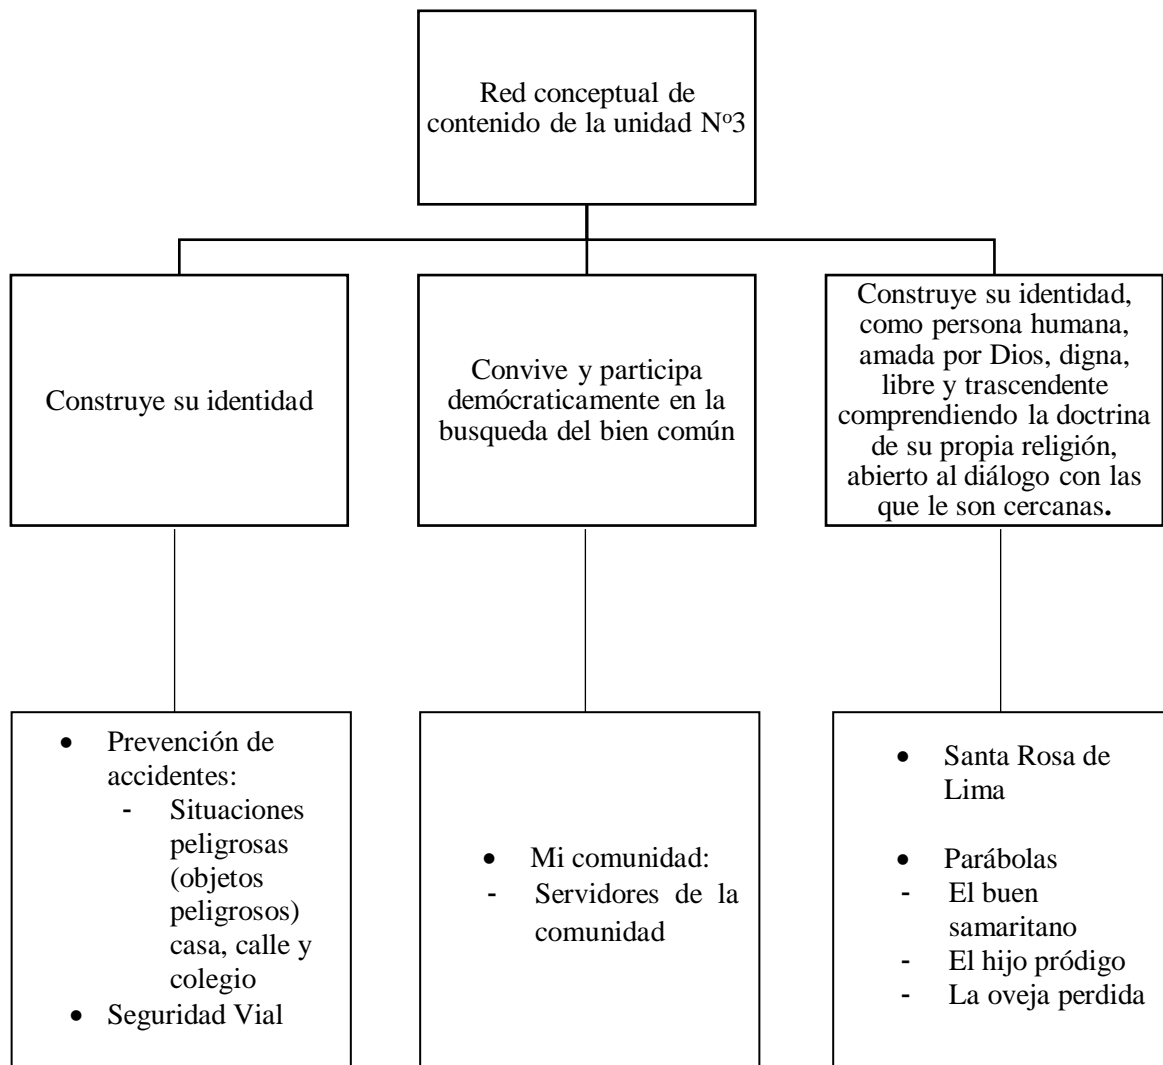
Red conceptual de contenido de la unidad Nº3

Construye su identidad

Convive y participa demócraticamente en la busqueda del bien común

Construye su identidad, como persona humana, amada por Dios, digna, libre y trascendente comprendiendo la doctrina de su propia religión, abierto al diálogo con las que le son cercanas.

- Prevención de accidentes:
  - Situaciones peligrosas (objetos peligrosos) casa, calle y colegio
- Seguridad Vial

- Mi comunidad:
- Servidores de la comunidad

- Santa Rosa de Lima

- Parábolas
- El buen samaritano
- El hijo pródigo
- La oveja perdida